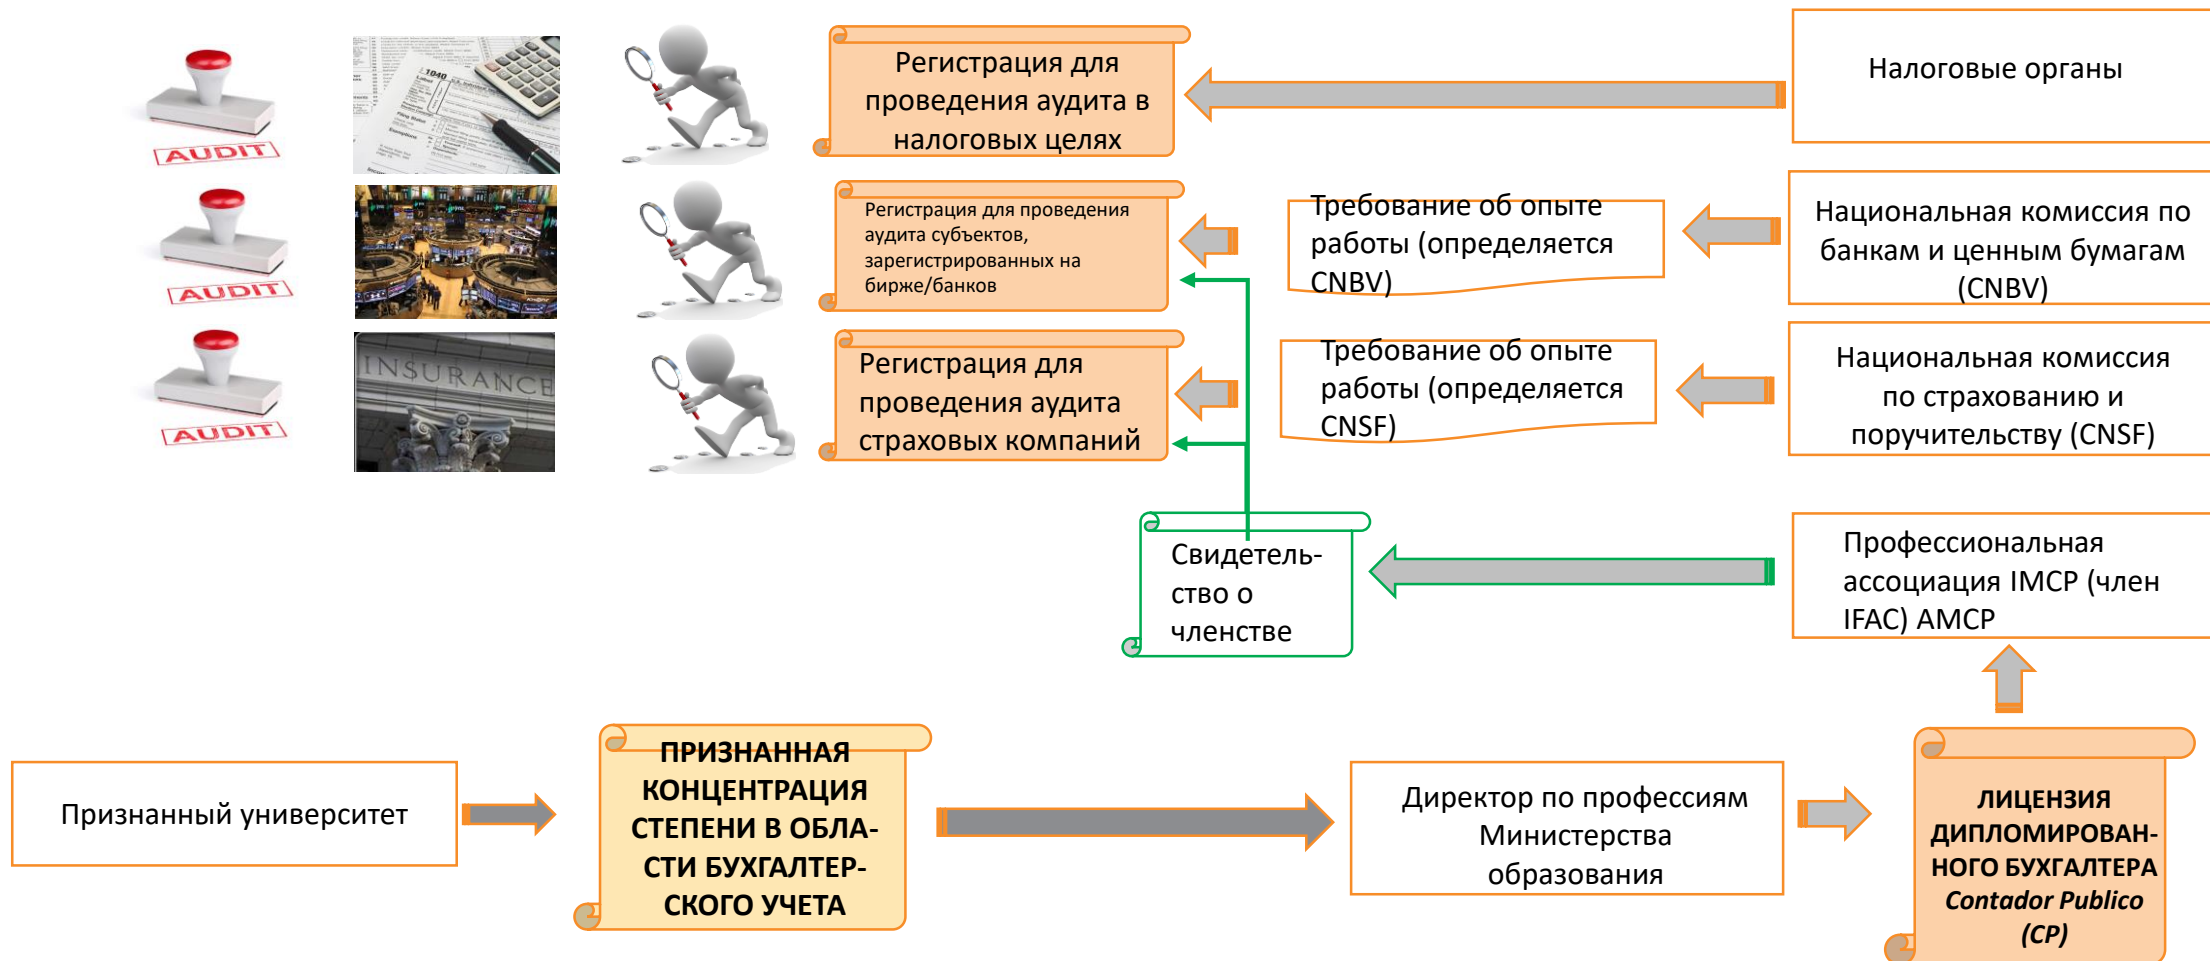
AUDIT

AUDIT

AUDIT

INSURANCE

Регистрация для проведения аудита в налоговых целях

Налоговые органы

Регистрация для проведения аудита субъектов, зарегистрированных на бирже/банков

Требование об опыте работы (определяется CNBV)

Национальная комиссия по банкам и ценным бумагам (CNBV)

Регистрация для проведения аудита страховых компаний

Требование об опыте работы (определяется CNSF)

Национальная комиссия по страхованию и поручительству (CNSF)

Свидетельство о членстве

Профессиональная ассоциация IMCP (член IFAC) AMCP

Признанный университет

ПРИЗНАННАЯ КОНЦЕНТРАЦИЯ СТЕПЕНИ В ОБЛАСТИ БУХГАЛТЕРСКОГО УЧЕТА

Директор по профессиям Министерства образования

ЛИЦЕНЗИЯ ДИПЛОМИРОВАННОГО БУХГАЛТЕРА *Contador Publico (CP)*